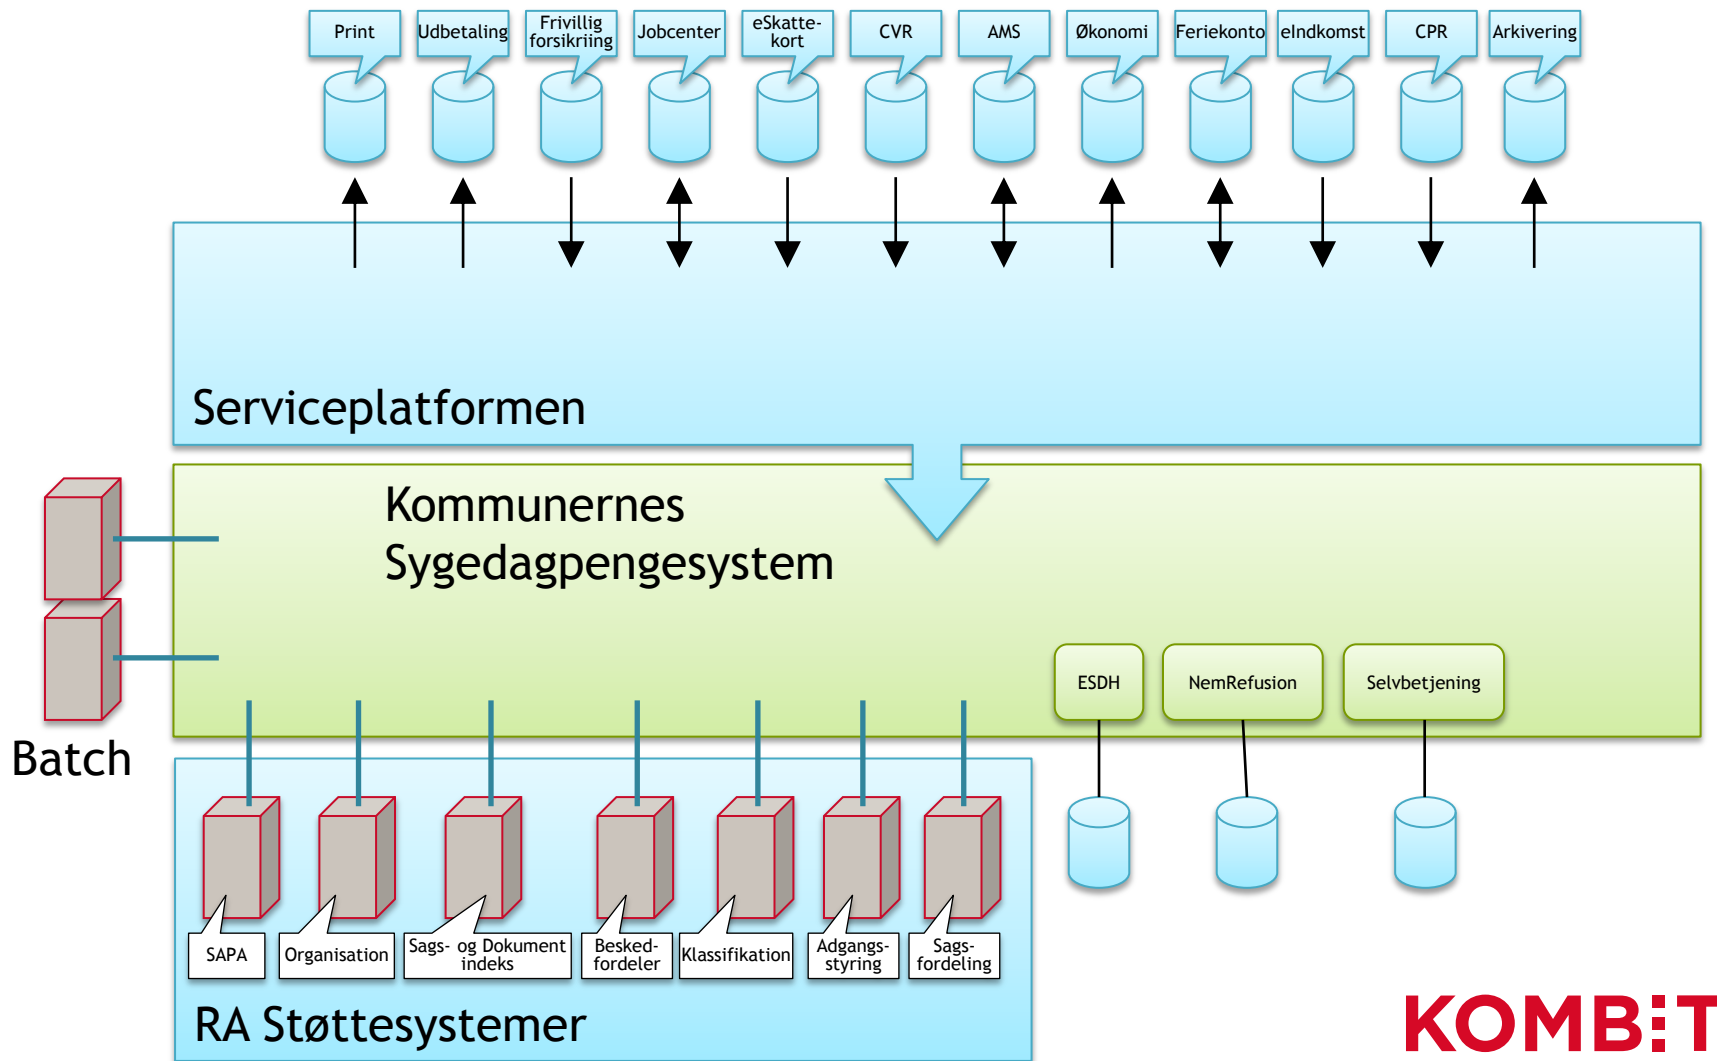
Print

Udbetaling

Frivillig forsikriing

Jobcenter

eSkatte-kort

CVR

AMS

Økonomi

Feriekonto

eIndkomst

CPR

Arkivering

Serviceplatformen

Kommunernes Sygedagpengesystem

ESDH

NemRefusion

Selvbetjening

Batch

SAPA

Organisation

Sags- og Dokument indeks

Besked-fordeler

Klassifikation

Adgangs-styring

Sags-fordeling

RA Støttesystemer

KOMBIT